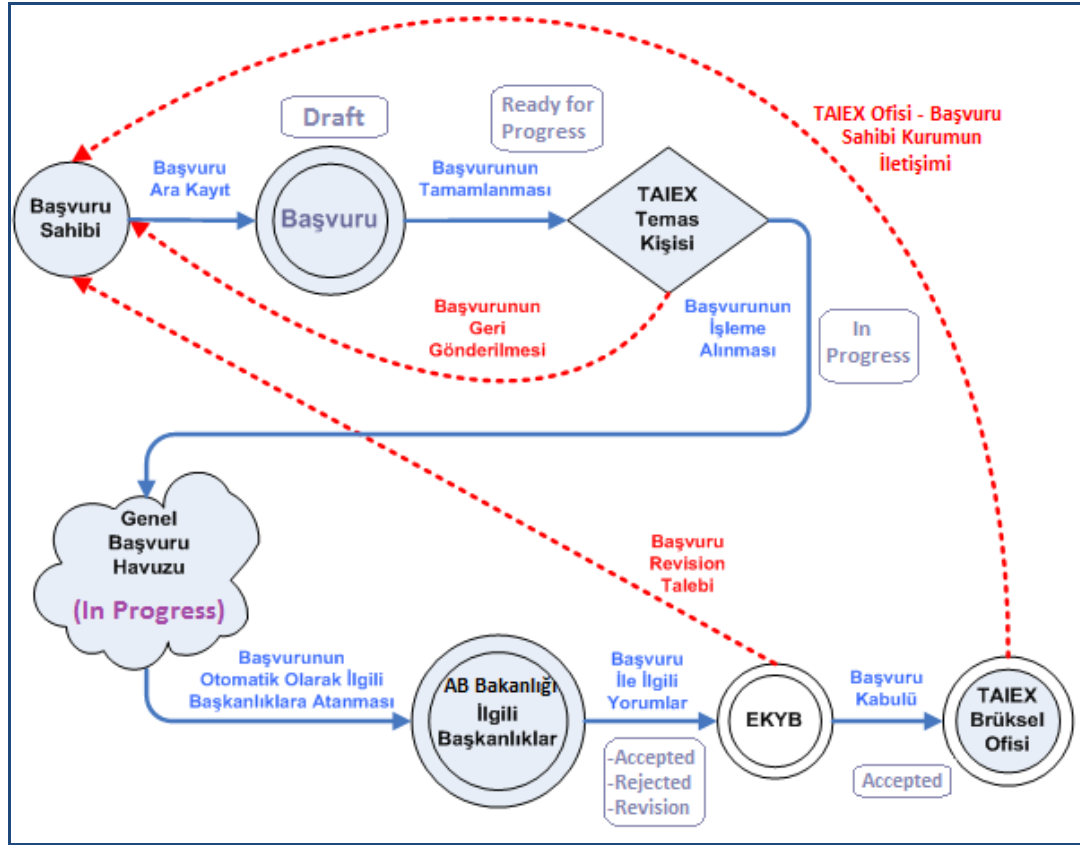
TAIEX Ofisi - Başvuru Sahibi Kurumun İletişimi

Draft

Ready for Progress

Başvuru Sahibi

Başvuru Ara Kayıt

Başvuru

Başvurunun Tamamlanması

TAIEX Temas Kişisi

Başvurunun Geri Gönderilmesi

Başvurunun İşleme Alınması

In Progress

Genel Başvuru Havuzu

(In Progress)

Başvuru Revision Talebi

Başvurunun Otomatik Olarak İlgili Başkanlıklara Atanması

AB Bakanlığı İlgili Başkanlıklar

Başvuru İle İlgili Yorumlar

EKYB

Başvuru Kabulü

TAIEX Brüksel Ofisi

-Accepted
-Rejected
-Revision

Accepted